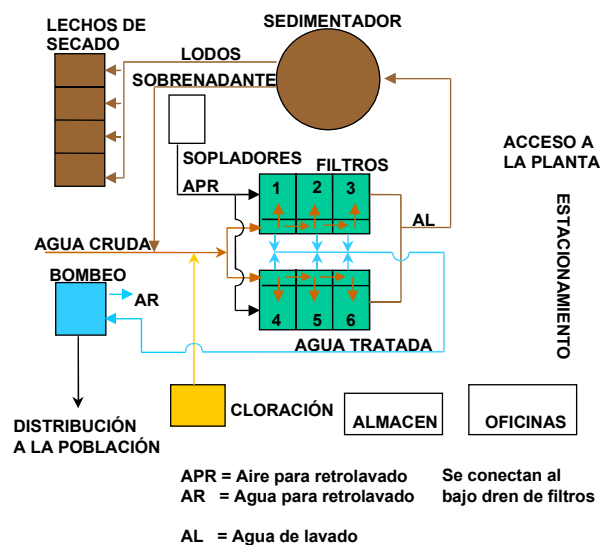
LECHOS DE SECADO

SEDIMENTADOR

LODOS

SOBRENADANTE

SOPLADORES

FILTROS

APR

1 2 3

AL

ACCESO A LA PLANTA

ESTACIONAMIENTO

AGUA CRUDA

BOMBEO

AR

4 5 6

AGUA TRATADA

DISTRIBUCIÓN A LA POBLACIÓN

CLORACIÓN

ALMACEN

OFICINAS

APR = Aire para retrolavado
AR = Agua para retrolavado

AL = Agua de lavado

Se conectan al bajo dren de filtros